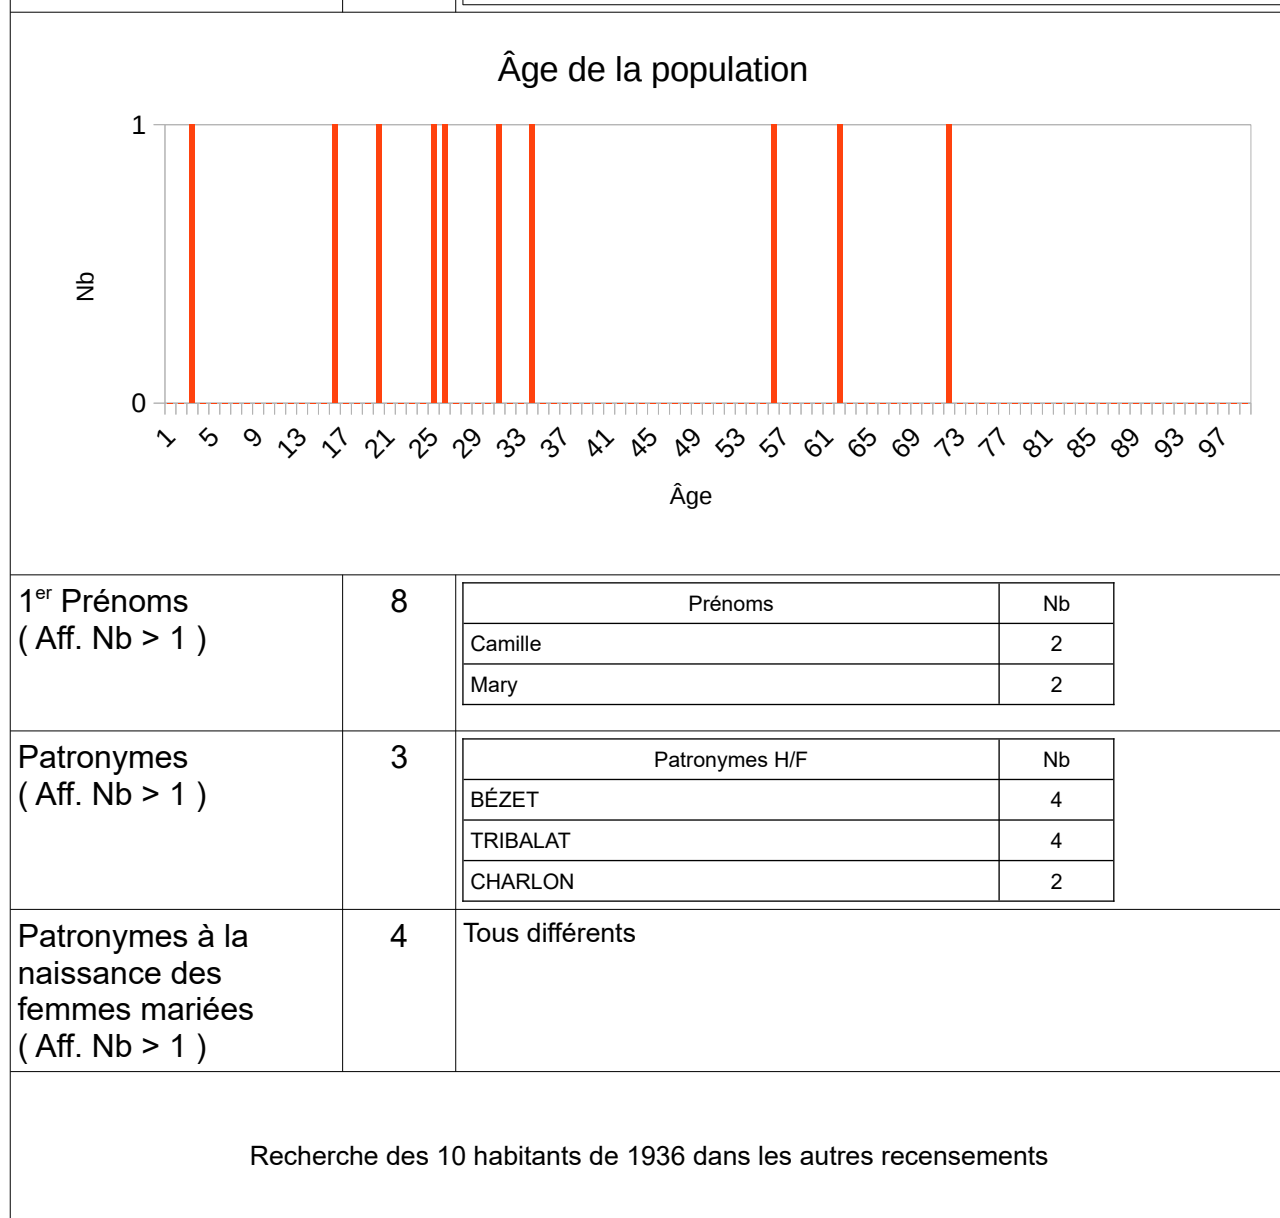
Âge de la population

1

0

Nb

1 5 9 13 17 21 25 29 33 37 41 45 49 53 57 61 65 69 73 77 81 85 89 93 97

Âge

| 1$^{er}$ Prénoms ( Aff. Nb > 1 ) | 8 | |

| Prénoms | Nb |
|---|---|
| Camille | 2 |
| Mary | 2 |

| Patronymes ( Aff. Nb > 1 ) | 3 | |

| Patronymes H/F | Nb |
|---|---|
| BÉZET | 4 |
| TRIBALAT | 4 |
| CHARLON | 2 |

| Patronymes à la naissance des femmes mariées ( Aff. Nb > 1 ) | 4 | Tous différents |

Recherche des 10 habitants de 1936 dans les autres recensements